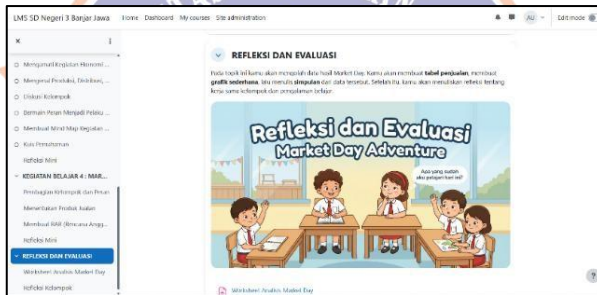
LMS SD Negeri 3 Banjar Jawa Home Dashboard My courses Site administration AU Edit mode

×

Mengamati Kegiatan Ekonomi ...

Mengenal Produksi, Distribusi, ...

Diskusi Kelompok

Bermain Peran Menjadi Pelaku ...

Membuat Mind Map Kegiatan ...

Kuis Pemahaman

Refleksi Mini

KEGIATAN BELAJAR 4 : MAR...

Pembagian Kelompok dan Peran

Menentukan Produk Jualan

Membuat RAB (Rencana Angg...

Refleksi Mini

REFLEKSI DAN EVALUASI

Worksheet Analisis Market Day

Refleksi Kelompok

REFLEKSI DAN EVALUASI

Pada topik ini kamu akan mengolah data hasil Market Day. Kamu akan membuat tabel penjualan, membuat grafik sederhana, lalu menulis simpulan dari data tersebut. Setelah itu, kamu akan menuliskan refleksi tentang kerja sama kelompok dan pengalaman belajar.

Refleksi dan Evaluasi

Market Day Adventure

Apa yang sudah aku pelajari hari ini?

Worksheet Analisis Market Day

?